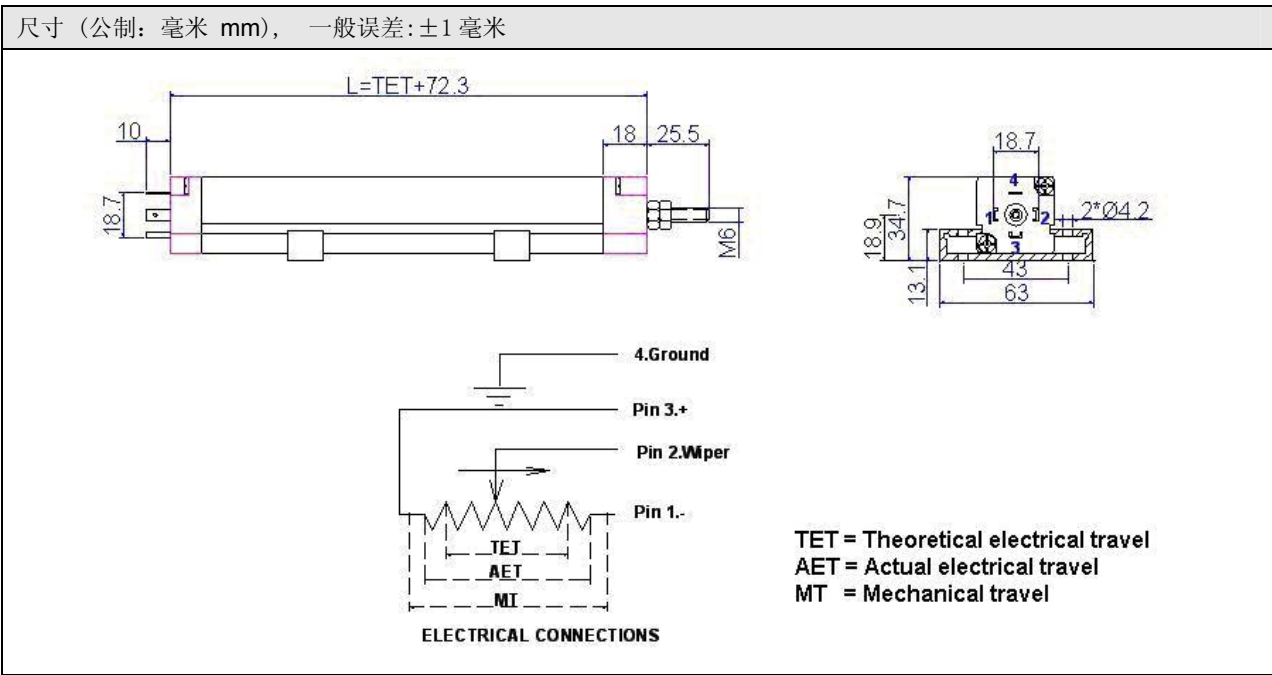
尺寸（公制：毫米 mm)， 一般误差:±1 毫米

L=TET+72.3

10

18

25.5

18.7

M6

18.7

4

1

2

3

2*Ø4.2

18.9

34.7

13.1

43

63

4.Ground

Pin 3.+

Pin 2.Wiper

Pin 1.-

TET

AET

MT

ELECTRICAL CONNECTIONS

TET = Theoretical electrical travel
AET = Actual electrical travel
MT = Mechanical travel